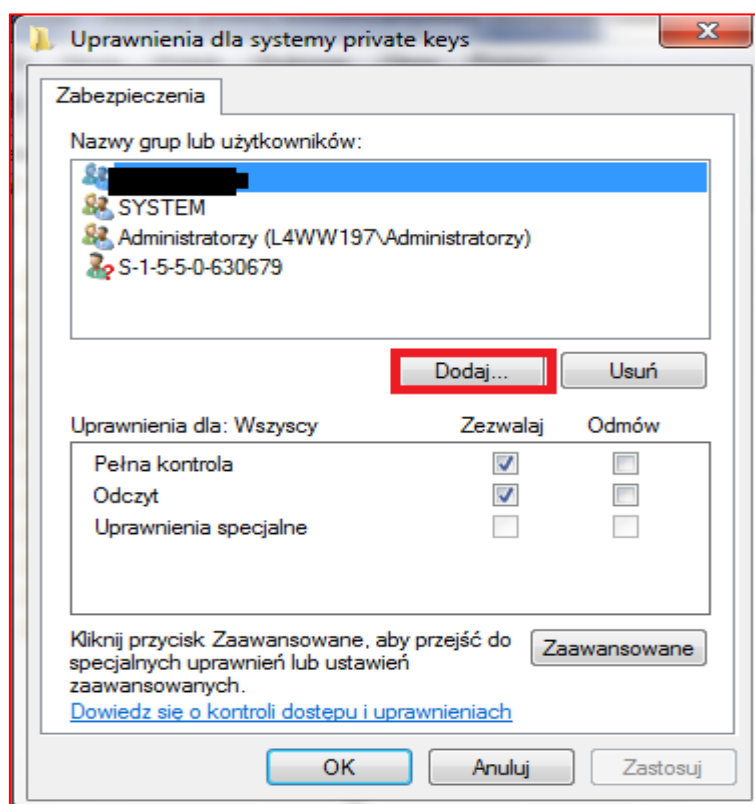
Uprawnienia dla systemy private keys

Zabezpieczenia

Nazwy grup lub użytkowników:

SYSTEM
Administratorzy (L4WW197\Administratorzy)
S-1-5-5-0-630679

Dodaj...
Usuń

| Uprawnienia dla: Wszyscy | Zezwalaj | Odmów |
|---|---|---|
| Pełna kontrola | ☑ | ☐ |
| Odczyt | ☑ | ☐ |
| Uprawnienia specjalne | ☐ | ☐ |

Kliknij przycisk Zaawansowane, aby przejść do specjalnych uprawnień lub ustawień zaawansowanych.
Zaawansowane

Dowiedz się o kontroli dostępu i uprawnieniach

OK
Anuluj
Zastosuj